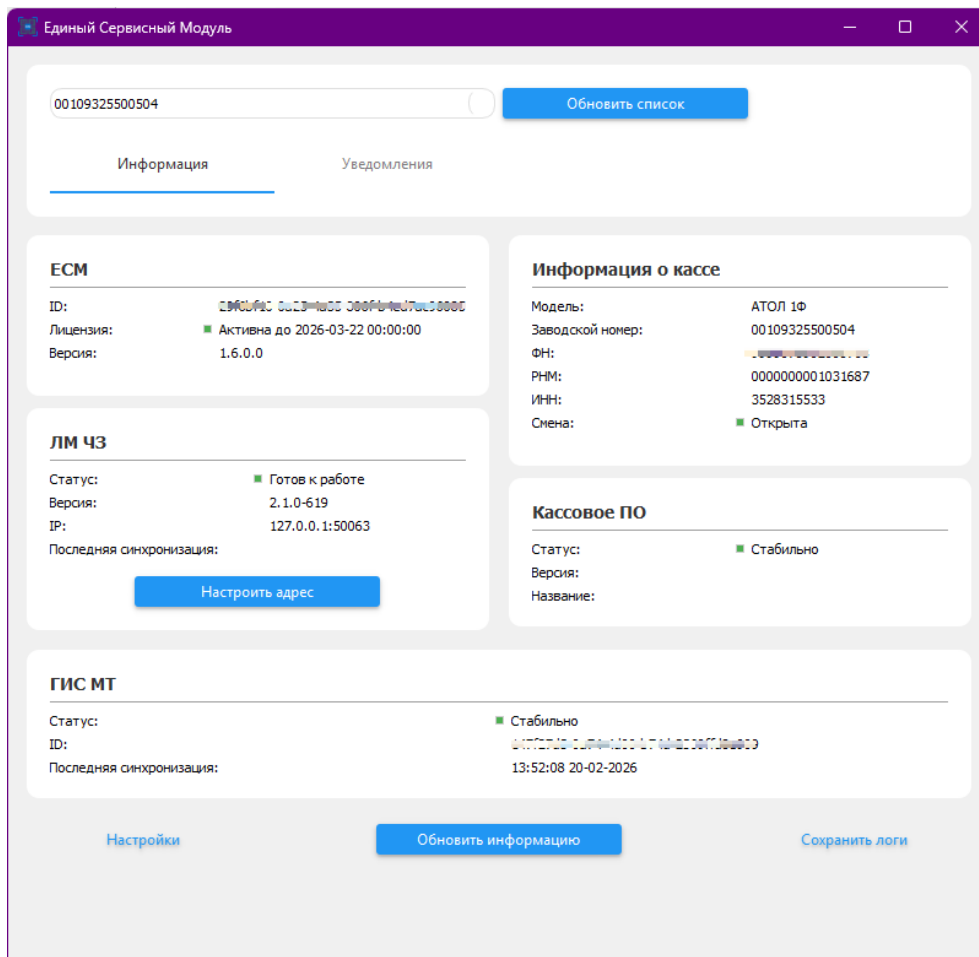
Единый Сервисный Модуль

00109325500504

Обновить список

Информация

Уведомления

ЕСМ

ID: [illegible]

Лицензия: Активна до 2026-03-22 00:00:00

Версия: 1.6.0.0

Информация о кассе

Модель: АТОЛ 1Ф

Заводской номер: 00109325500504

ФН: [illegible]

РНМ: 0000000001031687

ИНН: 3528315533

Смена: Открыта

ЛМ ЧЗ

Статус: Готов к работе

Версия: 2.1.0-619

IP: 127.0.0.1:50063

Последняя синхронизация:

Настроить адрес

Кассовое ПО

Статус: Стабильно

Версия:

Название:

ГИС МТ

Статус: Стабильно

ID: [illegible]

Последняя синхронизация: 13:52:08 20-02-2026

Настройки

Обновить информацию

Сохранить логи